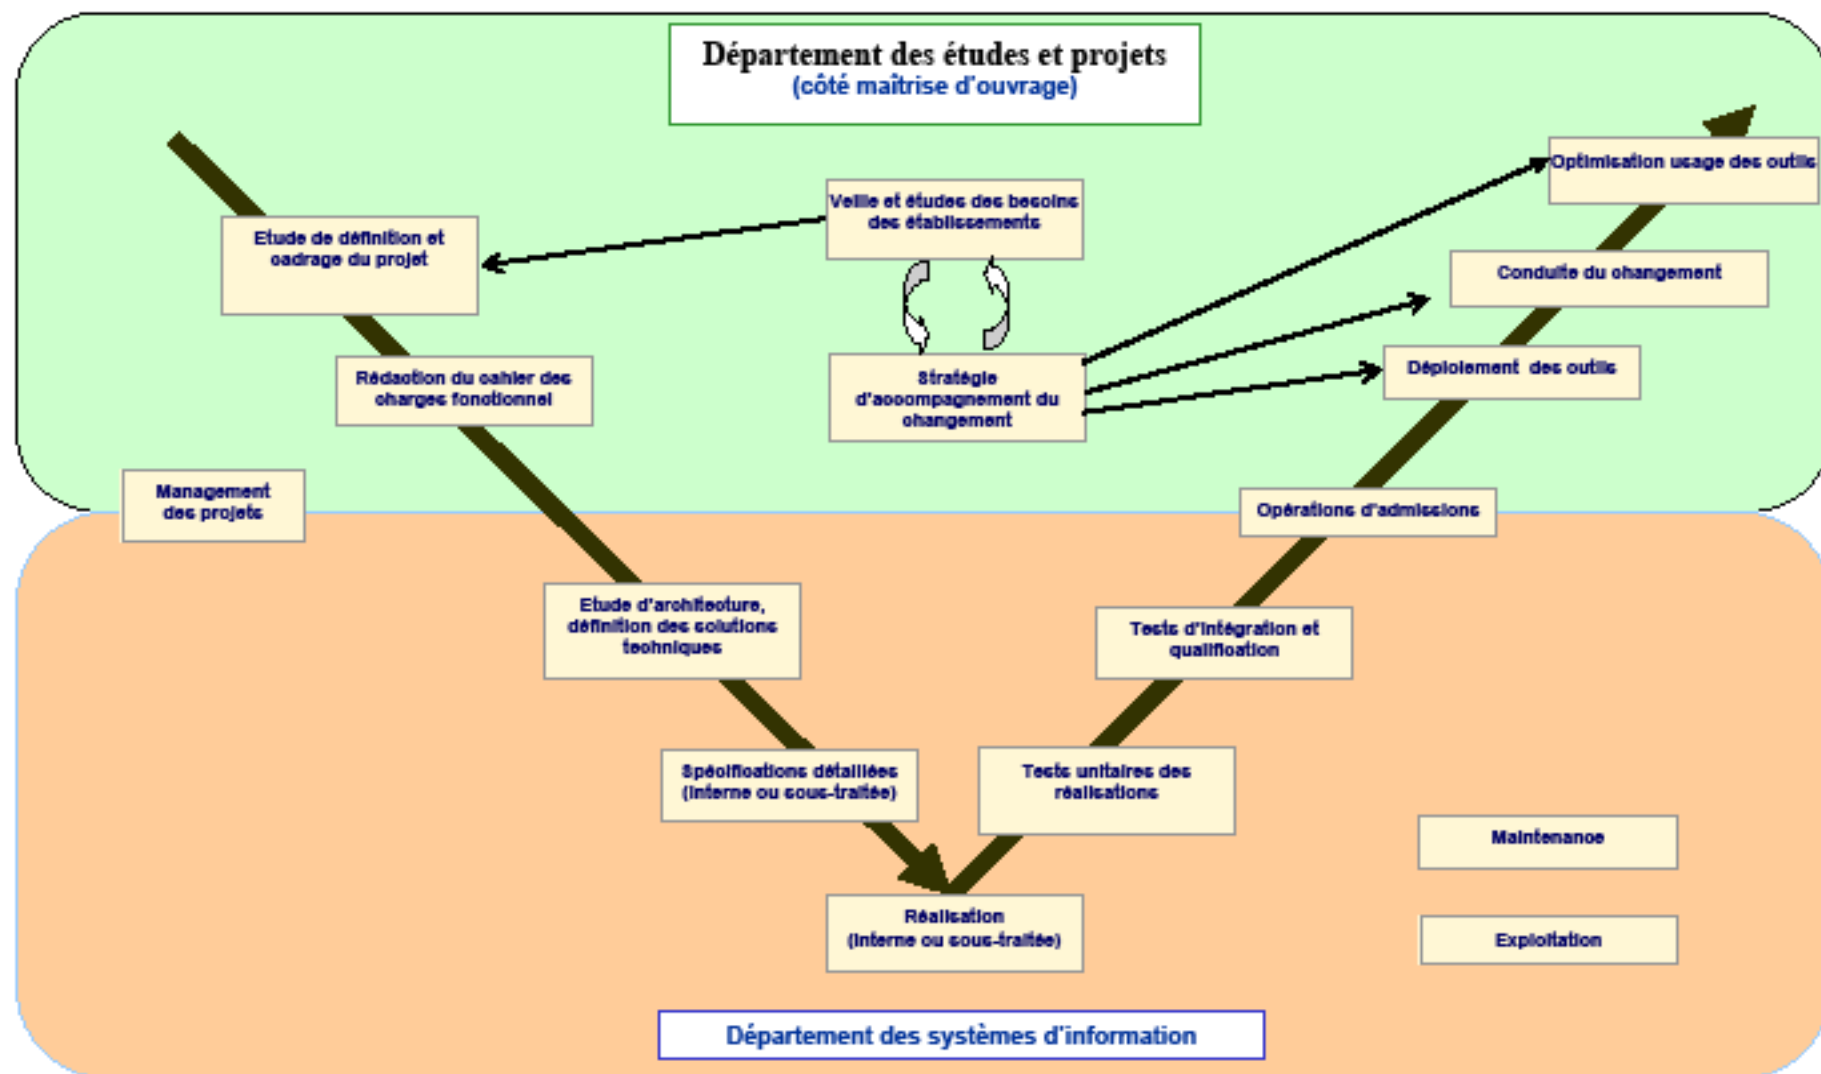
Département des études et projets
(côté maîtrise d'ouvrage)

Etude de définition et cadrage du projet

Veille et études des besoins des établissements

Optimisation usage des outils

Conduite du changement

Rédaction du cahier des charges fonctionnel

Stratégie d'accompagnement du changement

Déploiement des outils

Management des projets

Opérations d'admissions

Etude d'architecture, définition des solutions techniques

Tests d'intégration et qualification

Spécifications détaillées (interne ou sous-traitée)

Tests unitaires des réalisations

Maintenance

Réalisation (interne ou sous-traitée)

Exploitation

Département des systèmes d'information